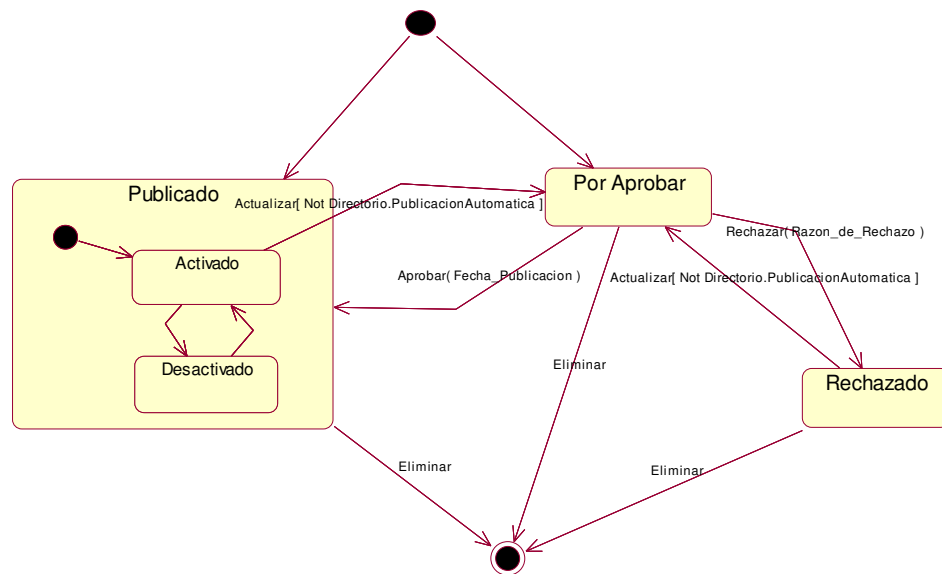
Publicado

Actualizar[ Not Directorio.PublicacionAutomatica ]

Por Aprobar

Activado

Desactivado

Aprobar( Fecha_Publicacion )

Rechazar( Razon_de_Rechazo )

Actualizar[ Not Directorio.PublicacionAutomatica ]

Eliminar

Rechazado

Eliminar

Eliminar